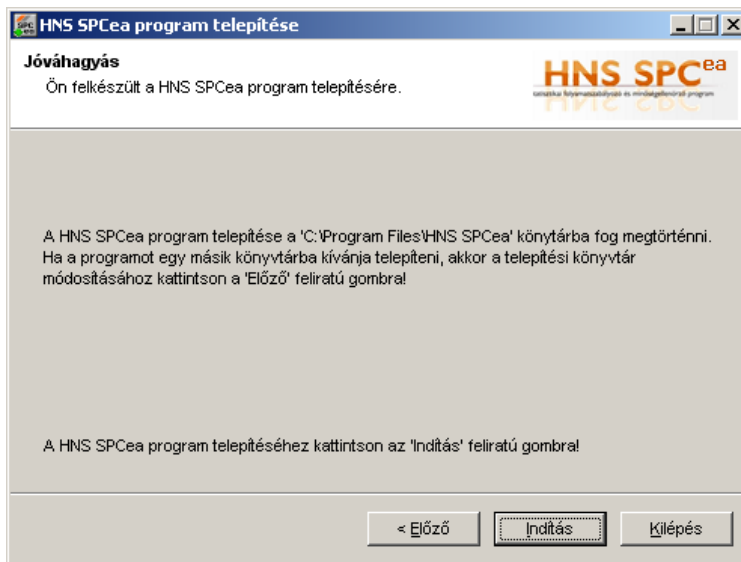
HNS SPCea program telepítése

Jóváhagyás

Ön felkészült a HNS SPCea program telepítésére.

HNS SPC$^{ea}$

statisztikai folyamatszabályozás és mintavételezési program

A HNS SPCea program telepítése a 'C:\Program Files\HNS SPCea' könytárba fog megtörténni. Ha a programot egy másik könyvtárba kívánja telepíteni, akkor a telepítési könyvtár módosításához kattintson a 'Előző' feliratú gombra!

A HNS SPCea program telepítéséhez kattintson az 'Indítás' feliratú gombra!

< Előző

Indítás

Kilépés